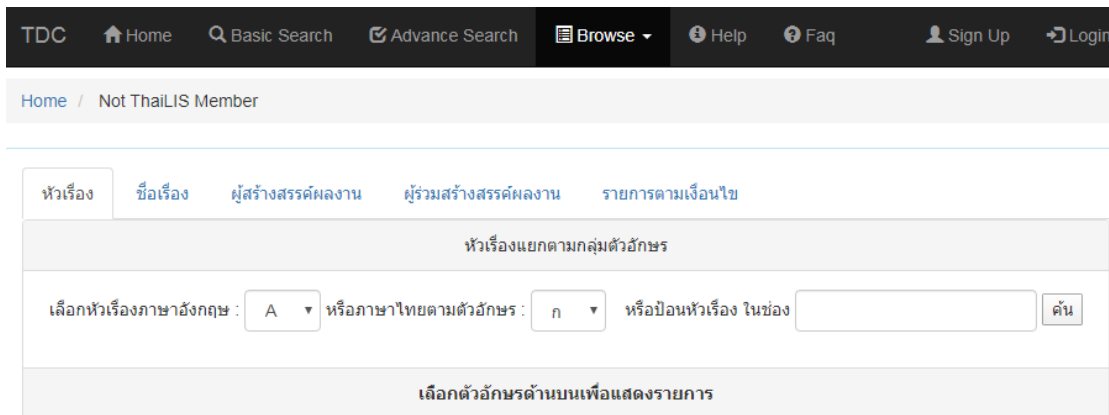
TDC Home Basic Search Advance Search Browse Help Faq Sign Up Login

Home / Not ThaiLIS Member

หัวเรื่อง ชื่อเรื่อง ผู้สร้างสรรค์ผลงาน ผู้ร่วมสร้างสรรค์ผลงาน รายการตามเงื่อนไข

หัวเรื่องแยกตามกลุ่มตัวอักษร

เลือกหัวเรื่องภาษาอังกฤษ : A หรือภาษาไทยตามตัวอักษร : ก หรือป้อนหัวเรื่อง ในช่อง ค้น

เลือกตัวอักษรด้านบนเพื่อแสดงรายการ